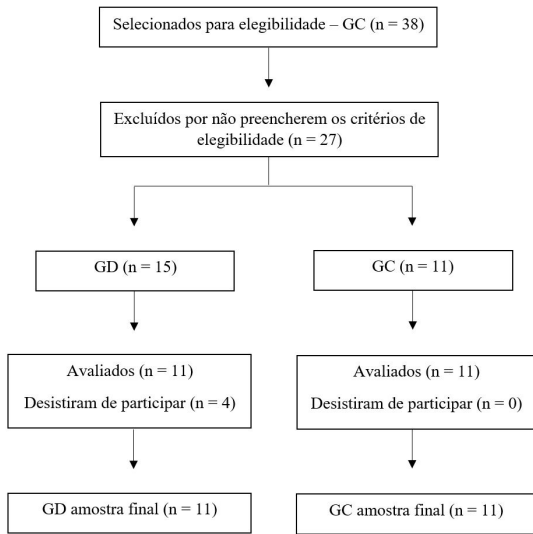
Selecionados para elegibilidade – GC (n = 38)

Excluídos por não preencherem os critérios de elegibilidade (n = 27)

GD (n = 15)

GC (n = 11)

Avaliados (n = 11)

Desistiram de participar (n = 4)

Avaliados (n = 11)

Desistiram de participar (n = 0)

GD amostra final (n = 11)

GC amostra final (n = 11)